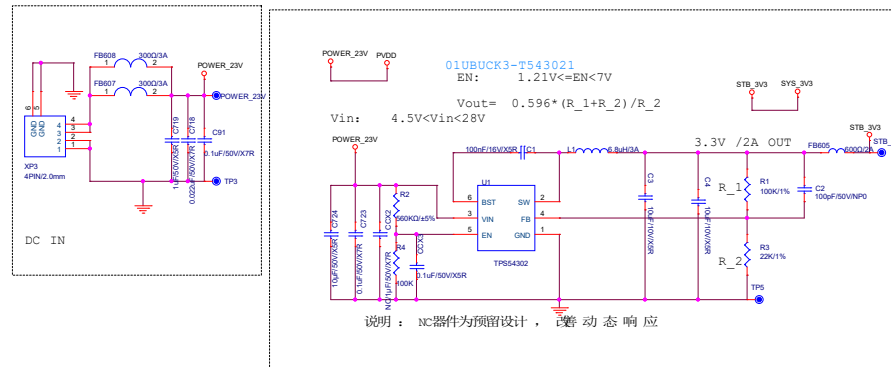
FB608 300Ω/3A
1 2
FB607 300Ω/3A
1 2
POWER_23V
POWER_23V
6 5
GND GND
4
3
2
1
4
3
2
1
XP3
4PIN/2.0mm
C719
1uF/50V/X5R
C718
0.022uF/50V/X7R
C91
0.1uF/50V/X7R
TP3
DC IN

POWER_23V
PVDD
01UBUCK3-T543021
EN: 1.21V<=EN<7V
Vout= 0.596*(R_1+R_2)/R_2
Vin: 4.5V<Vin<28V
STB_3V3
SYS_3V3
POWER_23V
100nF/16V/X5R C1
L1 6.8uH/3A
3.3V /2A OUT
FB605 600Ω/2A
STB_3V3
STB_
U1
6 BST SW 2
3 VIN FB 4
5 EN GND 1
TPS54302
R2
560KΩ/±5%
R4
100K
C724
10uF/50V/X5R
C723
0.1uF/50V/X7R
CCX2
NC/1uF/50V/X7R
CCX3
0.1uF/50V/X5R
C3
10uF/10V/X5R
C4
10uF/10V/X5R
R_1
R1
100K/1%
C2
100pF/50V/NP0
R_2
R3
22K/1%
TP5
说明： NC器件为预留设计， 改善动态响应